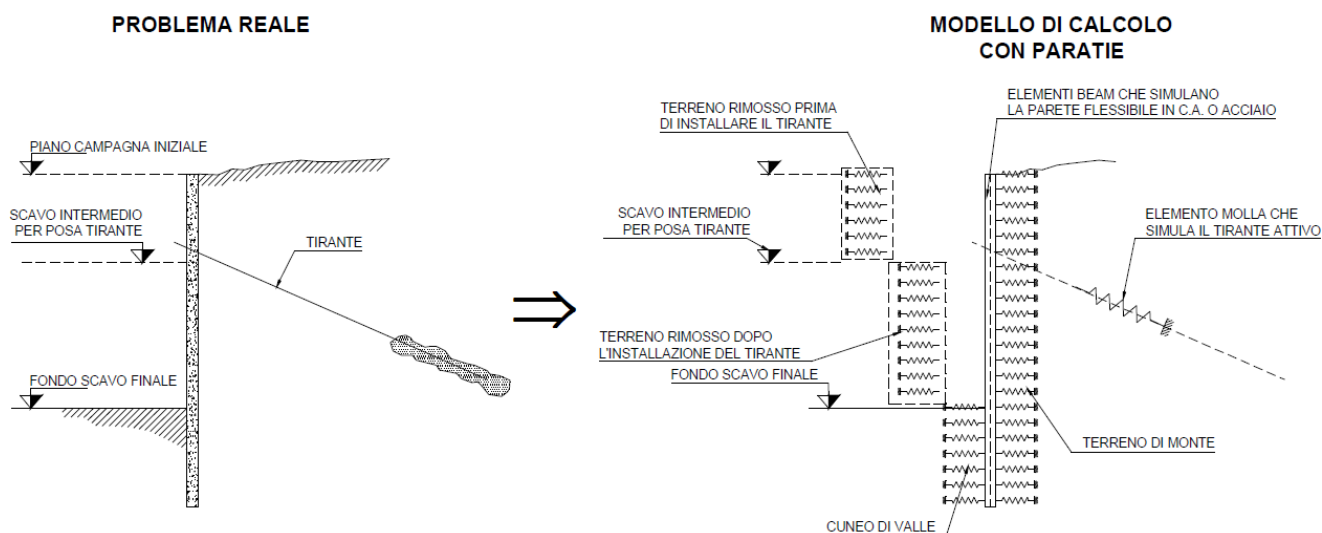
PROBLEMA REALE

PIANO CAMPAGNA INIZIALE

SCAVO INTERMEDIO PER POSA TIRANTE

TIRANTE

FONDO SCAVO FINALE

$\Rightarrow$

MODELLO DI CALCOLO CON PARATIE

TERRENO RIMOSSO PRIMA DI INSTALLARE IL TIRANTE

ELEMENTI BEAM CHE SIMULANO LA PARETE FLESSIBILE IN C.A. O ACCIAIO

SCAVO INTERMEDIO PER POSA TIRANTE

ELEMENTO MOLLA CHE SIMULA IL TIRANTE ATTIVO

TERRENO RIMOSSO DOPO L'INSTALLAZIONE DEL TIRANTE

FONDO SCAVO FINALE

TERRENO DI MONTE

CUNEO DI VALLE